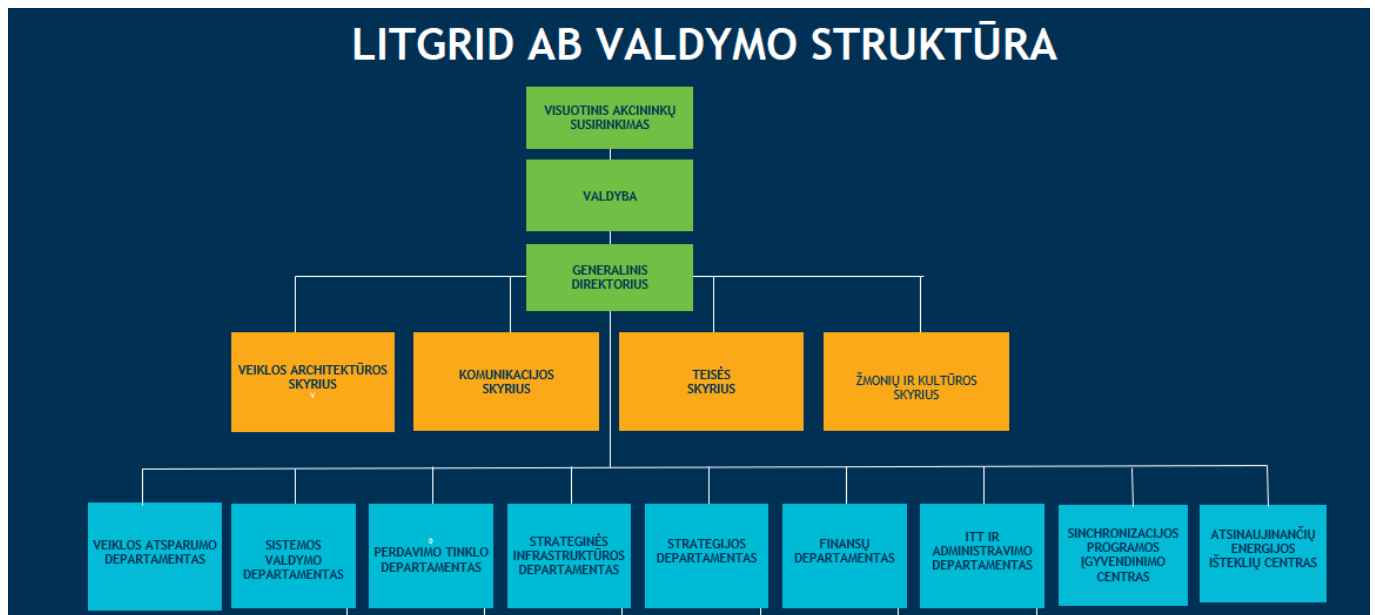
LITGRID AB VALDYMO STRUKTŪRA

VISUOTINIS AKCININKŲ SUSIRINKIMAS

VALDYBA

GENERALINIS DIREKTORIUS

VEIKLOS ARCHITEKTŪROS SKYRIUS

KOMUNIKACIJOS SKYRIUS

TEISĖS SKYRIUS

ŽMONIŲ IR KULTŪROS SKYRIUS

VEIKLOS ATSPARUMO DEPARTAMENTAS

SISTEMOS VALDYMO DEPARTAMENTAS

PERDAVIMO TINKLO DEPARTAMENTAS

STRATEGINĖS INFRASTRUKTŪROS DEPARTAMENTAS

STRATEGIJOS DEPARTAMENTAS

FINANSŲ DEPARTAMENTAS

ITT IR ADMINISTRAVIMO DEPARTAMENTAS

SINCHRONIZACIJOS PROGRAMOS ĮGYVENDINIMO CENTRAS

ATSINAUJINANČIŲ ENERGIJOS IŠTEKLIŲ CENTRAS